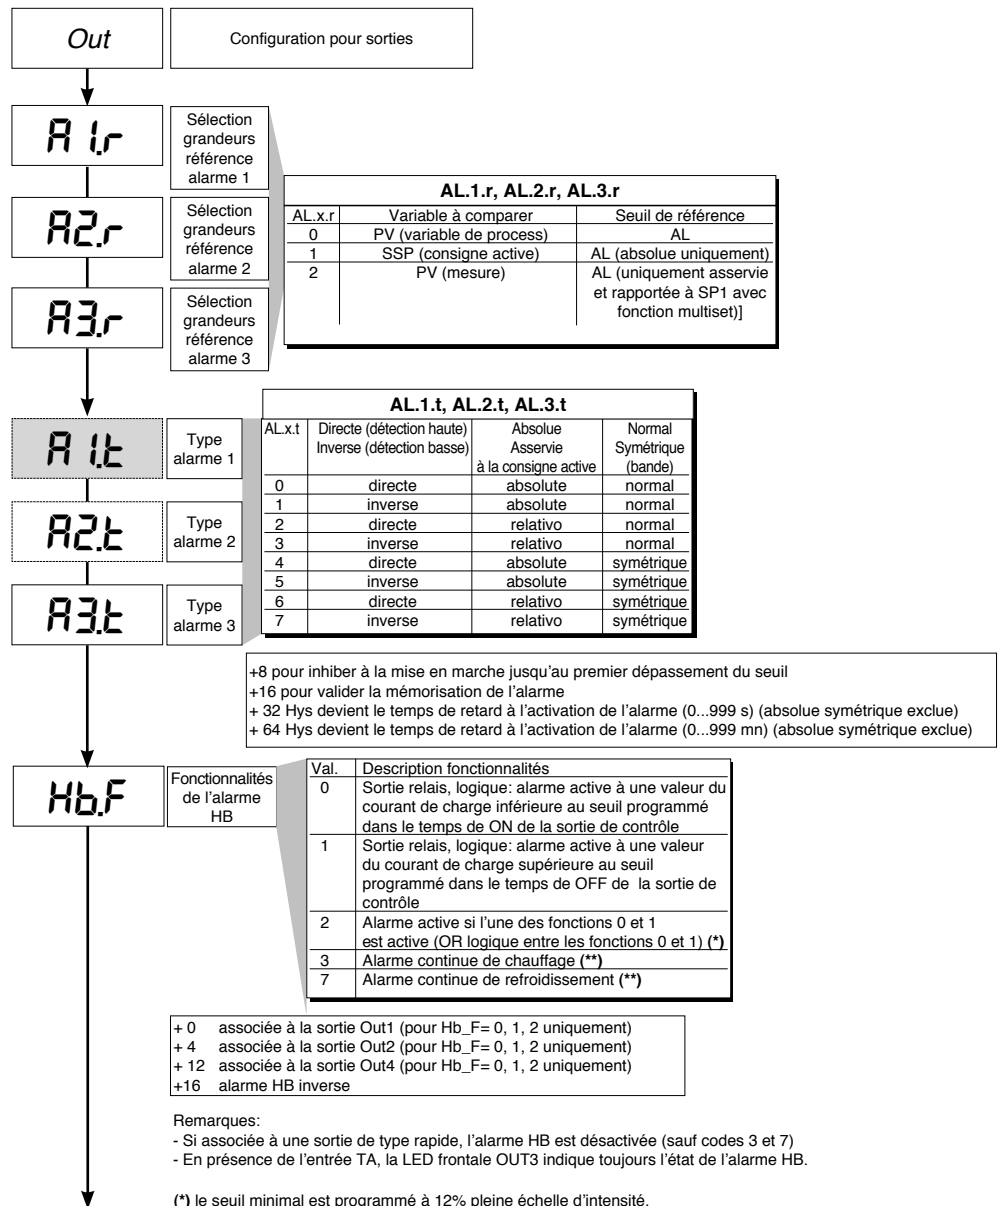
Out

Configuration pour sorties

A1.r

Sélection grandeurs référence alarme 1

A2.r

Sélection grandeurs référence alarme 2

A3.r

Sélection grandeurs référence alarme 3

AL.1.r, AL.2.r, AL.3.r

| AL.x.r | Variable à comparer | Seuil de référence |
|---|---|---|
| 0 | PV (variable de process) | AL |
| 1 | SSP (consigne active) | AL (absolue uniquement) |
| 2 | PV (mesure) | AL (uniquement asservie et rapportée à SP1 avec fonction multiset)] |

A1.t

Type alarme 1

A2.t

Type alarme 2

A3.t

Type alarme 3

AL.1.t, AL.2.t, AL.3.t

| AL.x.t | Directe (détection haute) Inverse (détection basse) | Absolue Asservie à la consigne active | Normal Symétrique (bande) |
|---|---|---|---|
| 0 | directe | absolute | normal |
| 1 | inverse | absolute | normal |
| 2 | directe | relativo | normal |
| 3 | inverse | relativo | normal |
| 4 | directe | absolute | symétrique |
| 5 | inverse | absolute | symétrique |
| 6 | directe | relativo | symétrique |
| 7 | inverse | relativo | symétrique |

+8 pour inhiber à la mise en marche jusqu'au premier dépassement du seuil
+16 pour valider la mémorisation de l'alarme
+ 32 Hys devient le temps de retard à l'activation de l'alarme (0...999 s) (absolue symétrique exclue)
+ 64 Hys devient le temps de retard à l'activation de l'alarme (0...999 mn) (absolue symétrique exclue)

Hb.F

Fonctionnalités de l'alarme HB

| Val. | Description fonctionnalités |
|---|---|
| 0 | Sortie relais, logique: alarme active à une valeur du courant de charge inférieure au seuil programmé dans le temps de ON de la sortie de contrôle |
| 1 | Sortie relais, logique: alarme active à une valeur du courant de charge supérieure au seuil programmé dans le temps de OFF de la sortie de contrôle |
| 2 | Alarme active si l'une des fonctions 0 et 1 est active (OR logique entre les fonctions 0 et 1) **(*)** |
| 3 | Alarme continue de chauffage **(**)** |
| 7 | Alarme continue de refroidissement **(**)** |

+ 0 associée à la sortie Out1 (pour Hb_F= 0, 1, 2 uniquement)
+ 4 associée à la sortie Out2 (pour Hb_F= 0, 1, 2 uniquement)
+ 12 associée à la sortie Out4 (pour Hb_F= 0, 1, 2 uniquement)
+16 alarme HB inverse

Remarques:
- Si associée à une sortie de type rapide, l'alarme HB est désactivée (sauf codes 3 et 7)
- En présence de l'entrée TA, la LED frontale OUT3 indique toujours l'état de l'alarme HB.

**(*)** le seuil minimal est programmé à 12% pleine échelle d'intensité.